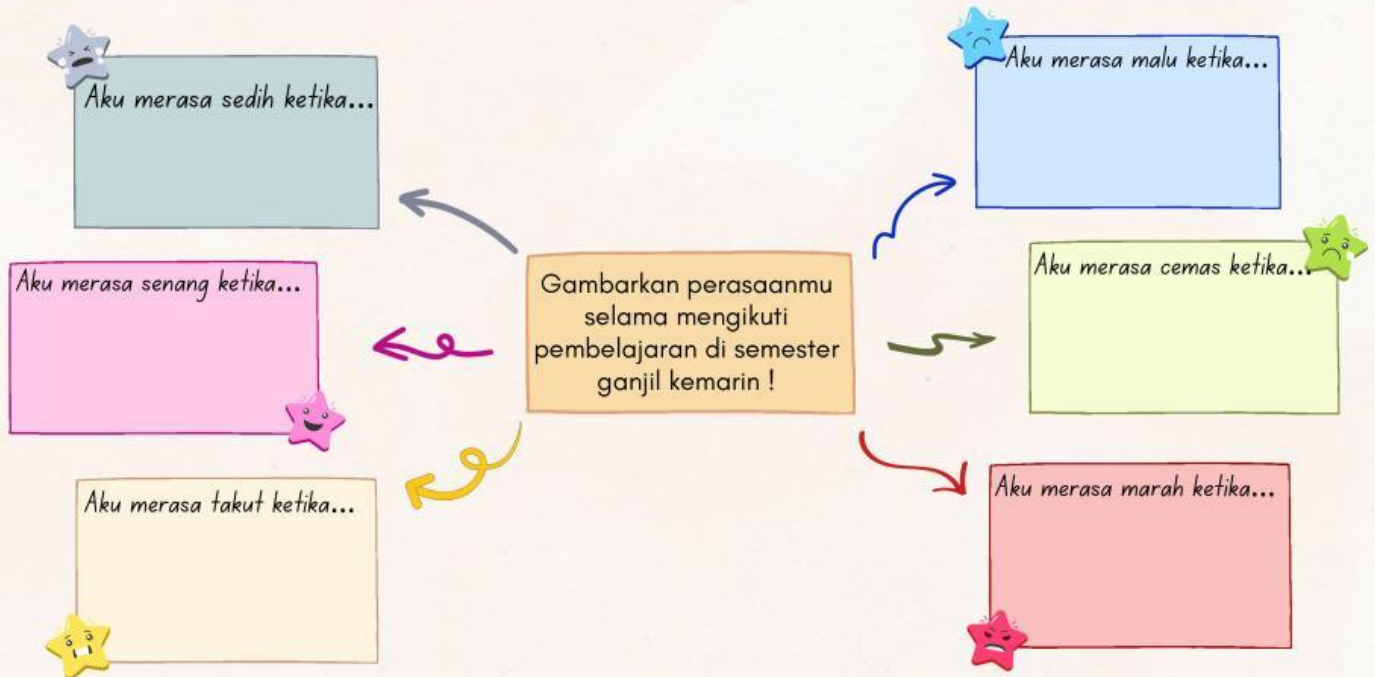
Gambarkan perasaanmu selama mengikuti pembelajaran di semester ganjil kemarin !

Aku merasa sedih ketika...

Aku merasa senang ketika...

Aku merasa takut ketika...

Aku merasa malu ketika...

Aku merasa cemas ketika...

Aku merasa marah ketika...